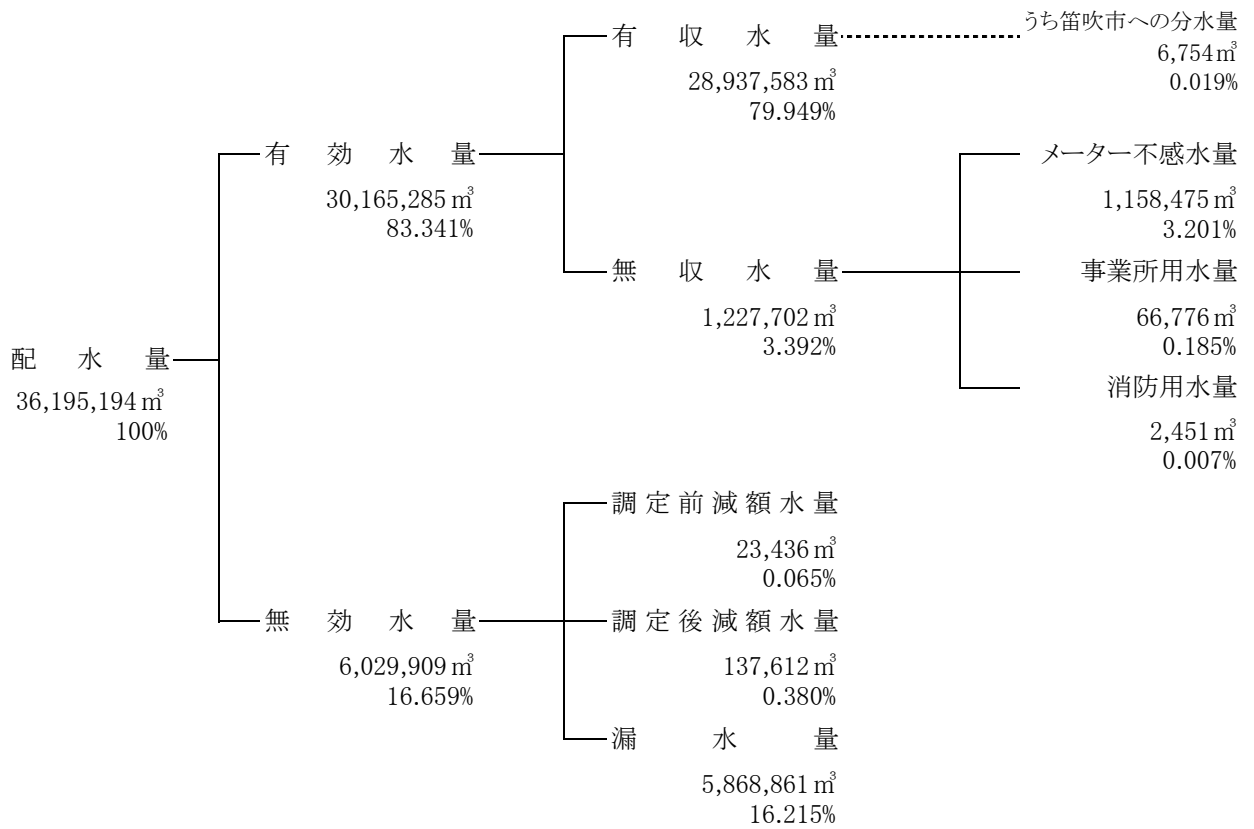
配 水 量
36,195,194㎥
100%

有 効 水 量
30,165,285㎥
83.341%

有 収 水 量
28,937,583㎥
79.949%

うち笛吹市への分水量
6,754㎥
0.019%

無 収 水 量
1,227,702㎥
3.392%

メーター不感水量
1,158,475㎥
3.201%

事業所用水量
66,776㎥
0.185%

消防用水量
2,451㎥
0.007%

無 効 水 量
6,029,909㎥
16.659%

調 定 前 減 額 水 量
23,436㎥
0.065%

調 定 後 減 額 水 量
137,612㎥
0.380%

漏 水 量
5,868,861㎥
16.215%